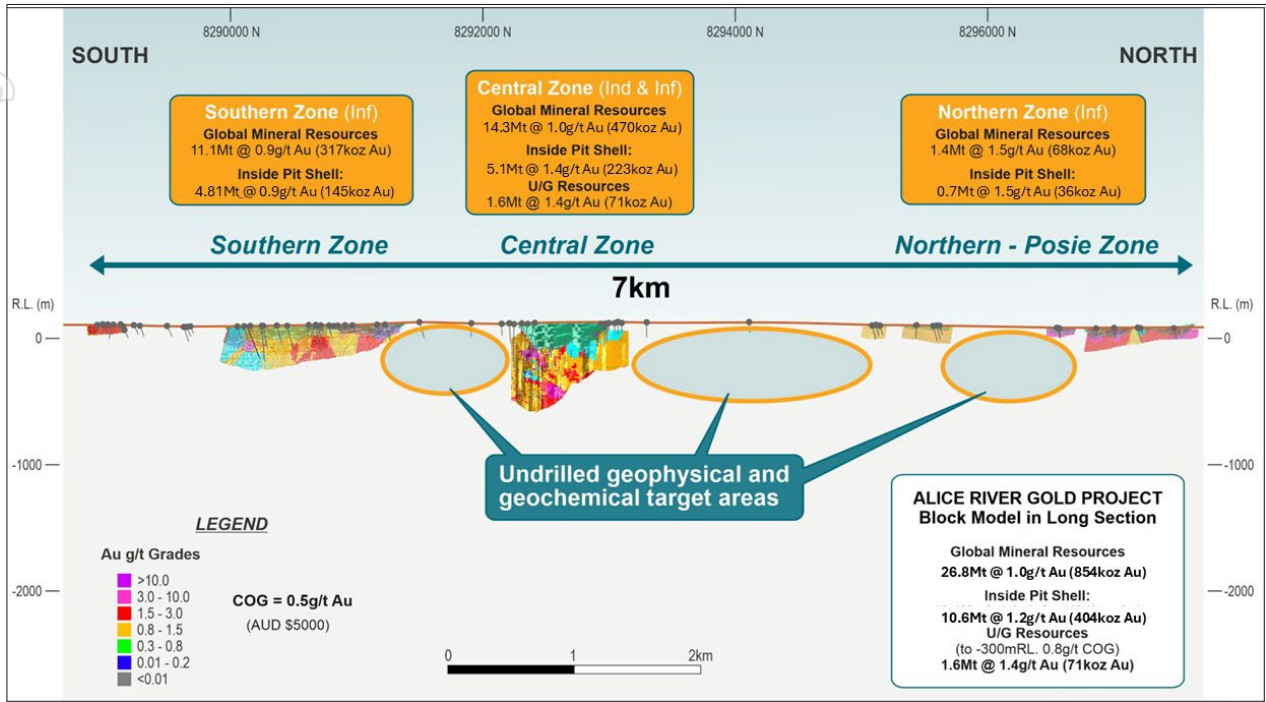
8290000 N
8292000 N
8294000 N
8296000 N

SOUTH

NORTH

Southern Zone (Inf)
Global Mineral Resources
11.1Mt @ 0.9g/t Au (317koz Au)
Inside Pit Shell:
4.81Mt @ 0.9g/t Au (145koz Au)

Central Zone (Ind & Inf)
Global Mineral Resources
14.3Mt @ 1.0g/t Au (470koz Au)
Inside Pit Shell:
5.1Mt @ 1.4g/t Au (223koz Au)
U/G Resources
1.6Mt @ 1.4g/t Au (71koz Au)

Northern Zone (Inf)
Global Mineral Resources
1.4Mt @ 1.5g/t Au (68koz Au)
Inside Pit Shell:
0.7Mt @ 1.5g/t Au (36koz Au)

Southern Zone
Central Zone
Northern - Posie Zone

7km

R.L. (m)
R.L. (m)
0
0
-1000
-1000
-2000
-2000

Undrilled geophysical and geochemical target areas

LEGEND

Au g/t Grades
>10.0
3.0 - 10.0
1.5 - 3.0
0.8 - 1.5
0.3 - 0.8
0.01 - 0.2
<0.01

COG = 0.5g/t Au
(AUD $5000)

0
1
2km

ALICE RIVER GOLD PROJECT
Block Model in Long Section

Global Mineral Resources
26.8Mt @ 1.0g/t Au (854koz Au)
Inside Pit Shell:
10.6Mt @ 1.2g/t Au (404koz Au)
U/G Resources
(to -300mRL. 0.8g/t COG)
1.6Mt @ 1.4g/t Au (71koz Au)